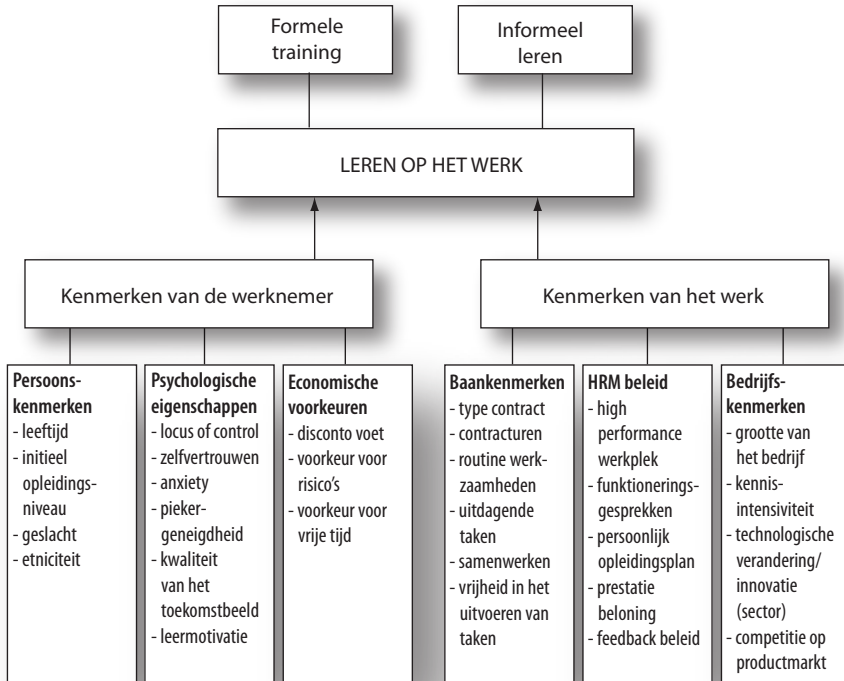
Formele training

Informeel leren

LEREN OP HET WERK

Kenmerken van de werknemer

Kenmerken van het werk

**Persoonskenmerken**
- leeftijd
- initieel opleidingsniveau
- geslacht
- etniciteit

**Psychologische eigenschappen**
- locus of control
- zelfvertrouwen
- anxiety
- piekergeneigdheid
- kwaliteit van het toekomstbeeld
- leermotivatie

**Economische voorkeuren**
- disconto voet
- voorkeur voor risico's
- voorkeur voor vrije tijd

**Baankenmerken**
- type contract
- contracturen
- routine werkzaamheden
- uitdagende taken
- samenwerken
- vrijheid in het uitvoeren van taken

**HRM beleid**
- high performance werkplek
- funktioneringsgesprekken
- persoonlijk opleidingsplan
- prestatie beloning
- feedback beleid

**Bedrijfskenmerken**
- grootte van het bedrijf
- kennisintensiviteit
- technologische verandering/ innovatie (sector)
- competitie op productmarkt